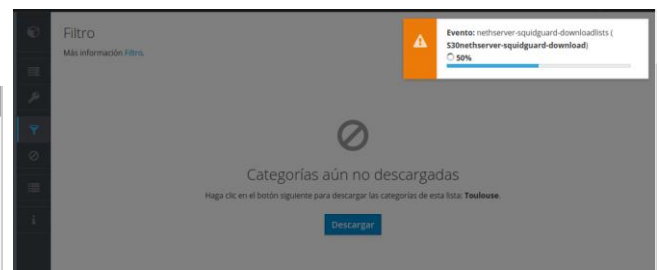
Filtro

Más información Filtro.

Evento: nethserver-squidguard-downloadlists ( S30nethserver-squidguard-download)

50%

Categorías aún no descargadas

Haga clic en el botón siguiente para descargar las categorías de esta lista: Toulouse.

Descargar